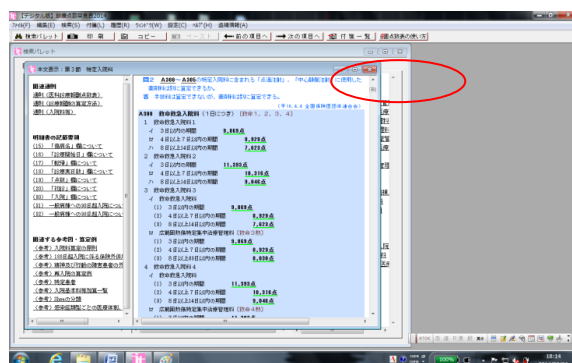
【デジタル版】診療点数早見表2014

ﾌｧｲﾙ(F) 編集(E) 検索(S) 付箋(L) 履歴(H) ﾂｰﾙ(T) 設定(O) ﾍﾙﾌﾟ(H) 通知情報(N)

検索パレット 印刷 コピー ペースト ←前の項目へ →次の項目へ 付箋一覧 点数表の使い方

検索パレット

本文表示：第3部 特定入院料

関連通則
通則（関連通則）
通則（入院料等）

明細書の記載要領
(15)「基礎名」欄について
(16)「治療開始日」欄について
(17)「転帰」欄について
(18)「診療実日数」欄について
(19)「点数」欄について
(20)「摘要」欄について
(21)「入院」欄について
(22) 一般病棟への対象者入院について
(23) 一般病棟への対象者入院について

関連する参考例・算定例
（参考）入院料算定の原則
（参考）(旧)在宅入院に係る保険外併用
（参考）療養病棟の病院数
（参考）再入院の算定例
（参考）特定患者
（参考）入院基本料等加算一覧
（参考）Ⅱ群の分類
（参考）病棟種別ごとの医療体制

問2 A300～A305の特定入院料に含まれる「点滴注射」、「中心静脈注射」に使用した薬剤料は算定できるか。
答 手術料は算定できないが、薬剤料は算定できる。
（平16.4.6 全国保険医団体連合会）

A300 救命救急入院料（1日につき）（許可1, 2, 3, 4）
1 救命救急入院料1
イ 3日以内の期間 9,869点
ロ 4日以上7日以内の期間 8,929点
ハ 8日以上14日以内の期間 7,623点
2 救命救急入院料2
イ 3日以内の期間 11,393点
ロ 4日以上7日以内の期間 10,316点
ハ 8日以上14日以内の期間 9,046点
3 救命救急入院料3
イ 救命救急入院料
(1) 3日以内の期間 9,869点
(2) 4日以上7日以内の期間 8,929点
(3) 8日以上14日以内の期間 7,623点
ロ 広範囲熱傷特定集中治療管理料（許可3）
(1) 3日以内の期間 9,869点
(2) 4日以上7日以内の期間 8,929点
(3) 8日以上60日以内の期間 8,030点
4 救命救急入院料4
イ 救命救急入院料
(1) 3日以内の期間 11,393点
(2) 4日以上7日以内の期間 10,316点
(3) 8日以上14日以内の期間 9,046点
ロ 広範囲熱傷特定集中治療管理料（許可4）

100%
18:14